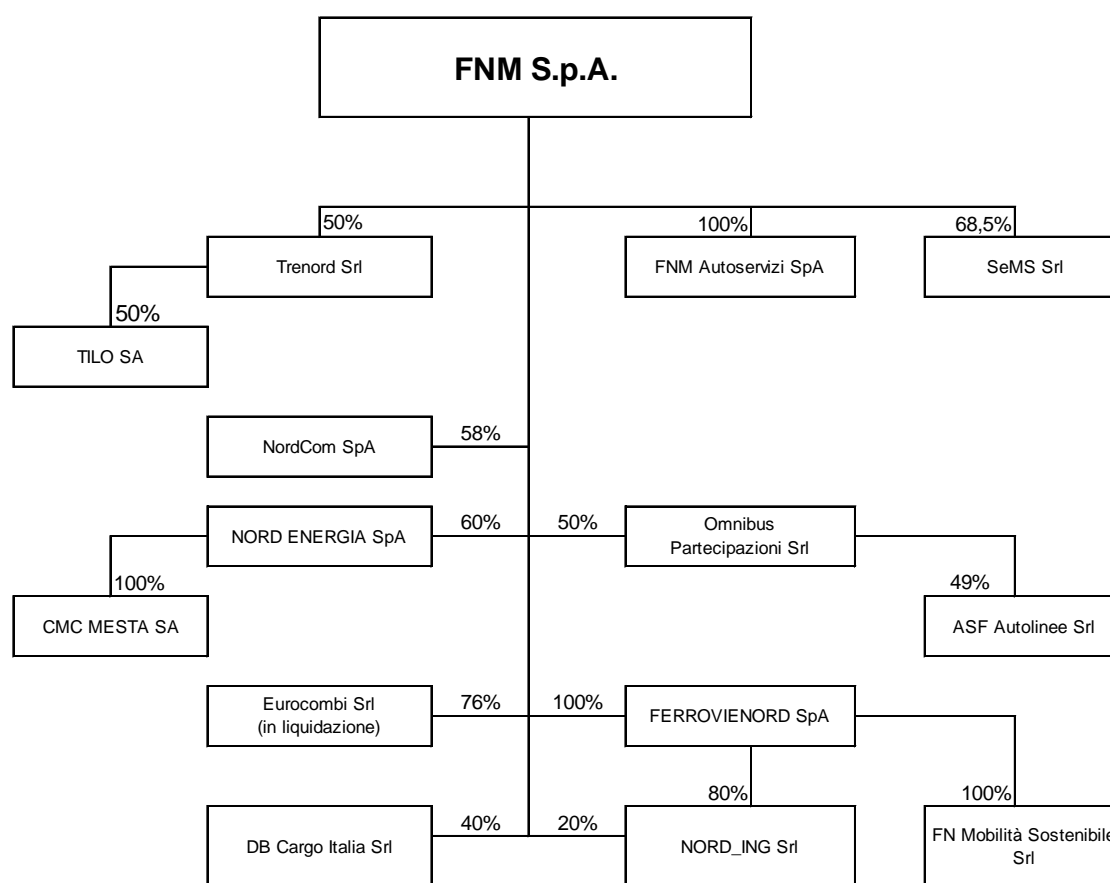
FNM S.p.A.

50%

Trenord Srl

50%

TILO SA

100%

FNM Autoservizi SpA

68,5%

SeMS Srl

NordCom SpA

58%

NORD ENERGIA SpA

60%

50%

Omnibus Partecipazioni Srl

100%

CMC MESTA SA

49%

ASF Autolinee Srl

Eurocombi Srl (in liquidazione)

76%

100%

FERROVIENORD SpA

80%

100%

DB Cargo Italia Srl

40%

20%

NORD_ING Srl

FN Mobilità Sostenibile Srl